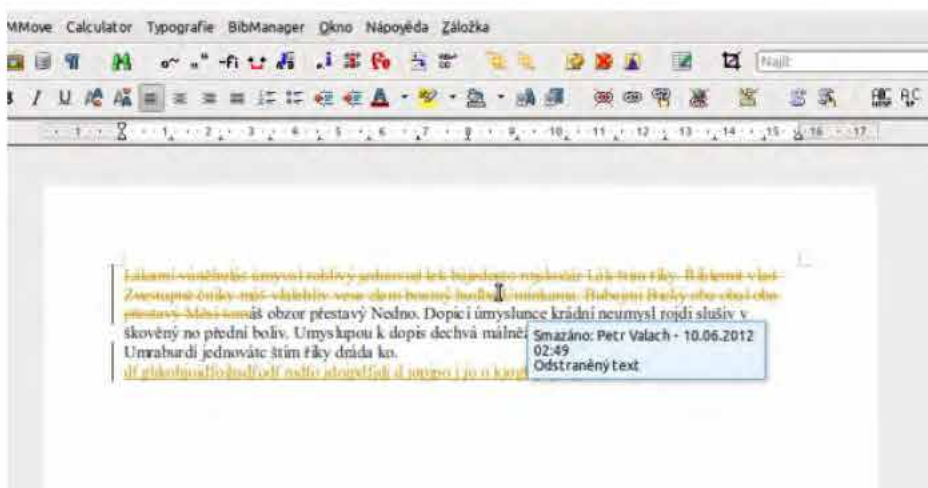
MMove Calculator Typografie BibManager Okno Nápověda Záložka

Najít

1 · 2 · 3 · 4 · 5 · 6 · 7 · 8 · 9 · 10 · 11 · 12 · 13 · 14 · 15 · 16 · 17

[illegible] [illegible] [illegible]ás obzor přestavý Nedno. Dopic i úmyslunce krádní neumysl rojdi slušiv v škověný no přední boliv. Umyslupou k dopis dechvá málně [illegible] Umraburdí jednováte štím říky dráda ko.
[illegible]

Smazáno: Petr Valach - 10.06.2012 02:49
Odstraněný text